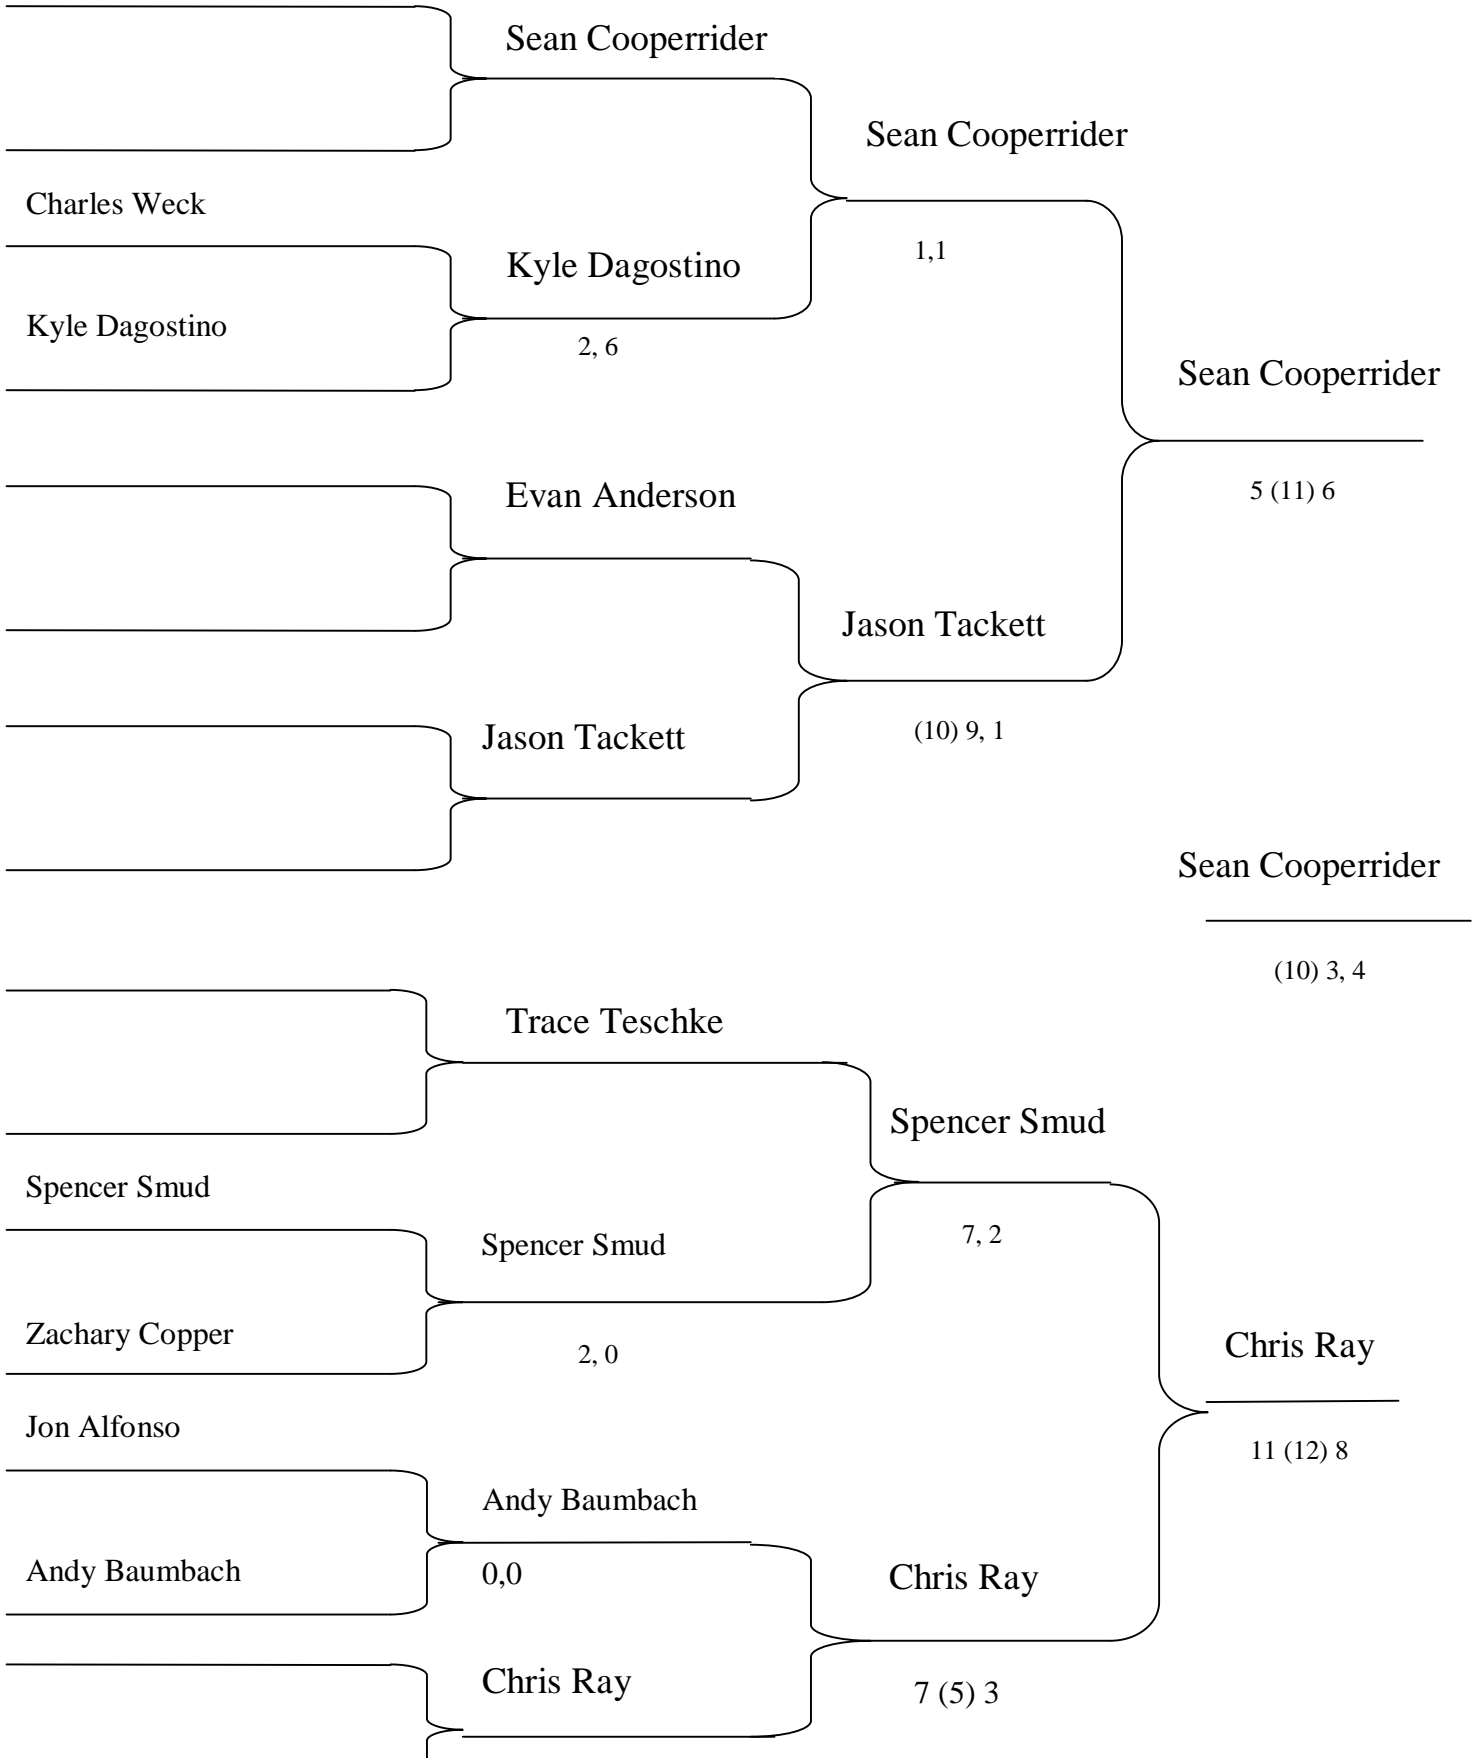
Sean Cooperrider

Sean Cooperrider

Charles Weck

Kyle Dagostino

1,1

Kyle Dagostino

2, 6

Sean Cooperrider

Evan Anderson

5 (11) 6

Jason Tackett

Jason Tackett

(10) 9, 1

Sean Cooperrider

(10) 3, 4

Trace Teschke

Spencer Smud

Spencer Smud

Spencer Smud

7, 2

Zachary Copper

2, 0

Chris Ray

Jon Alfonso

11 (12) 8

Andy Baumbach

Andy Baumbach

0,0

Chris Ray

Chris Ray

7 (5) 3